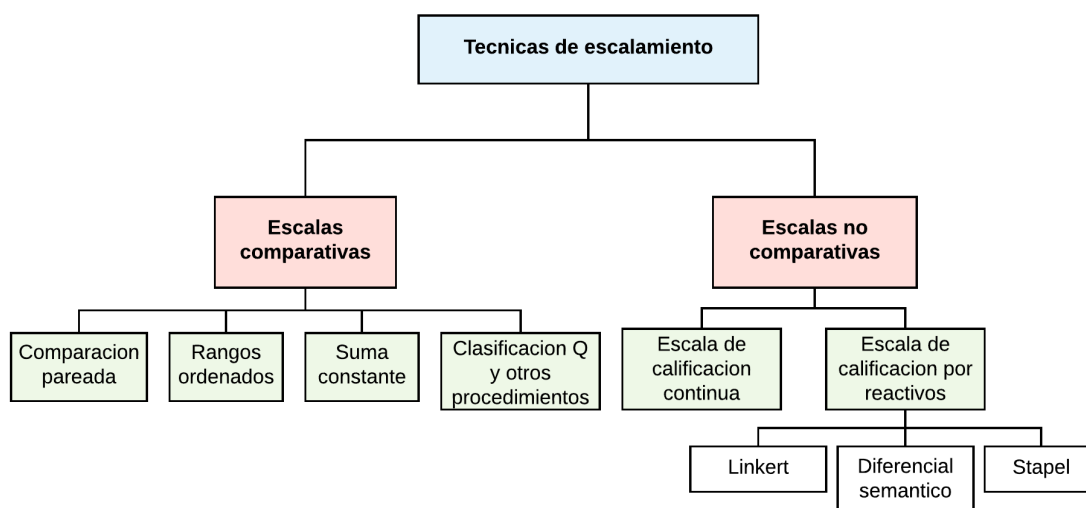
Tecnicas de escalamiento

Escalas comparativas

Escalas no comparativas

Comparacion pareada

Rangos ordenados

Suma constante

Clasificacion Q y otros procedimientos

Escala de calificacion continua

Escala de calificacion por reactivos

Linkert

Diferencial semantico

Stapel